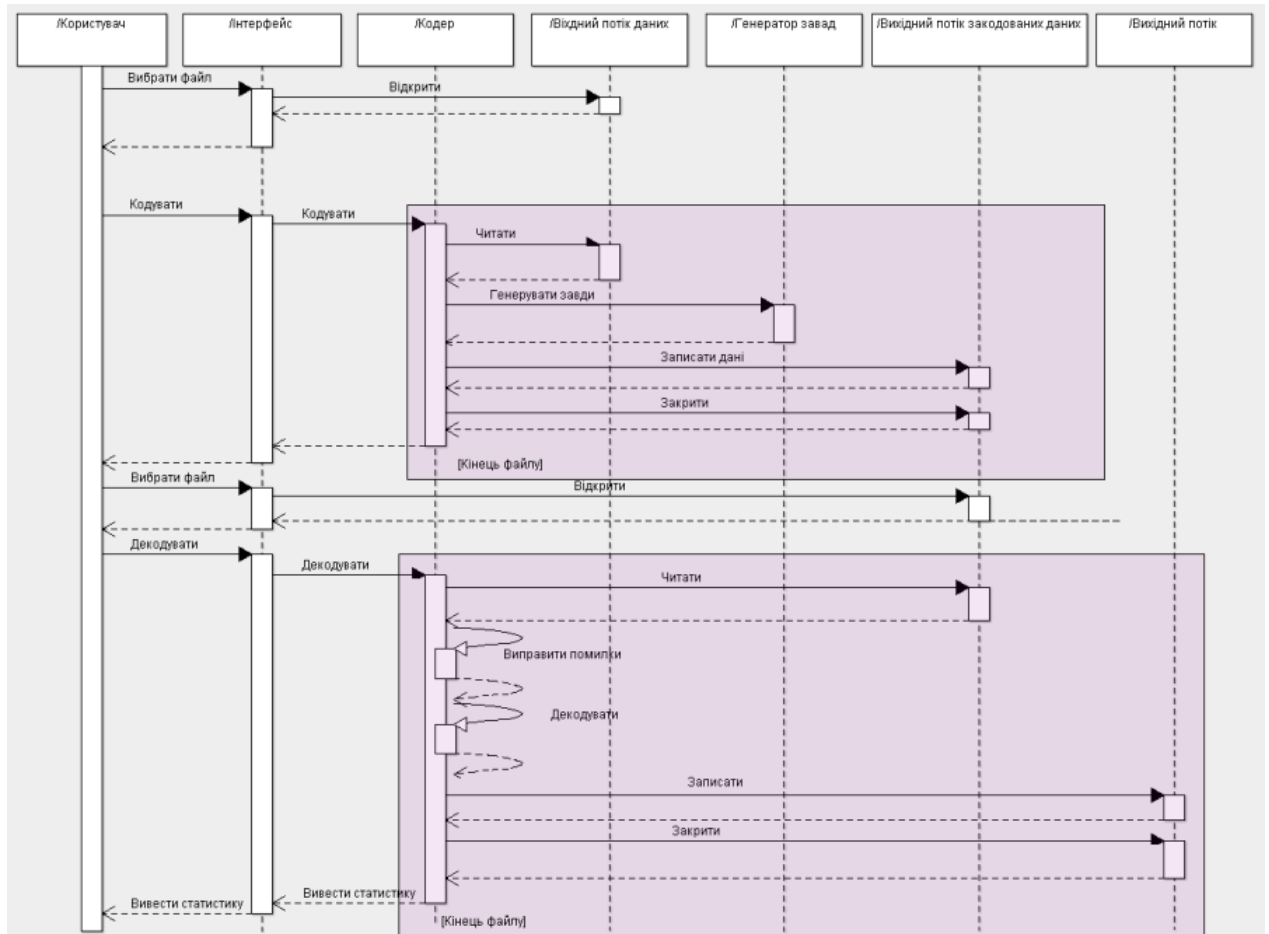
/Користувач

/Інтерфейс

/Кодер

/Вхідний потік даних

/Генератор завад

/Вихідний потік закодованих даних

/Вихідний потік

Вибрати файл

Відкрити

Кодувати

Кодувати

Читати

Генерувати завди

Записати дані

Закрити

[Кінець файлу]

Вибрати файл

Відкрити

Декодувати

Декодувати

Читати

Виправити помилки

Декодувати

Записати

Закрити

Вивести статистику

Вивести статистику

[Кінець файлу]